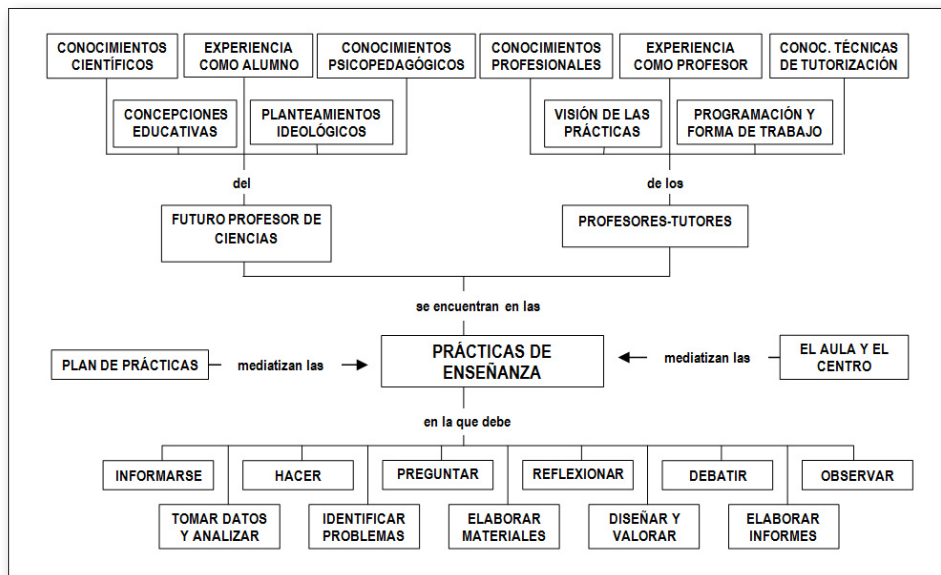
CONOCIMIENTOS CIENTÍFICOS

EXPERIENCIA COMO ALUMNO

CONOCIMIENTOS PSICOPEDAGÓGICOS

CONCEPCIONES EDUCATIVAS

PLANTEAMIENTOS IDEOLÓGICOS

CONOCIMIENTOS PROFESIONALES

EXPERIENCIA COMO PROFESOR

CONOC. TÉCNICAS DE TUTORIZACIÓN

VISIÓN DE LAS PRÁCTICAS

PROGRAMACIÓN Y FORMA DE TRABAJO

del

de los

FUTURO PROFESOR DE CIENCIAS

PROFESORES-TUTORES

se encuentran en las

PLAN DE PRÁCTICAS

mediatizan las

PRÁCTICAS DE ENSEÑANZA

mediatizan las

EL AULA Y EL CENTRO

en la que debe

INFORMARSE

HACER

PREGUNTAR

REFLEXIONAR

DEBATIR

OBSERVAR

TOMAR DATOS Y ANALIZAR

IDENTIFICAR PROBLEMAS

ELABORAR MATERIALES

DISEÑAR Y VALORAR

ELABORAR INFORMES